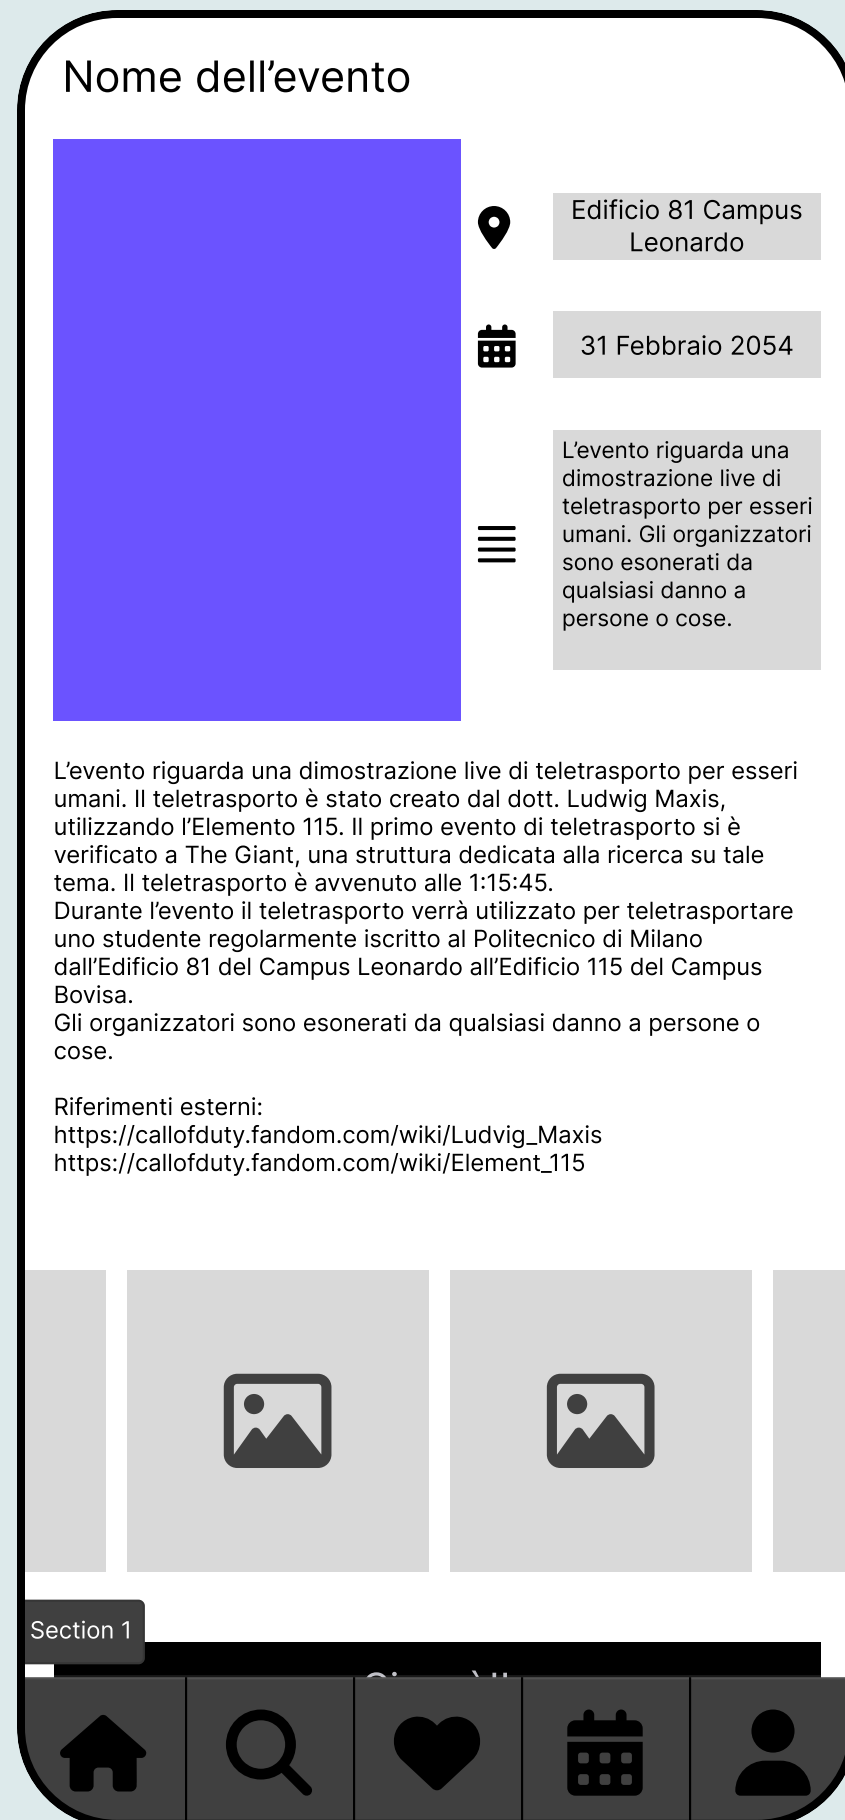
Nome dell’evento

Edificio 81 Campus Leonardo

31 Febbraio 2054

L’evento riguarda una dimostrazione live di teletrasporto per esseri umani. Gli organizzatori sono esonerati da qualsiasi danno a persone o cose.

L’evento riguarda una dimostrazione live di teletrasporto per esseri umani. Il teletrasporto è stato creato dal dott. Ludwig Maxis, utilizzando l’Elemento 115. Il primo evento di teletrasporto si è verificato a The Giant, una struttura dedicata alla ricerca su tale tema. Il teletrasporto è avvenuto alle 1:15:45.
Durante l’evento il teletrasporto verrà utilizzato per teletrasportare uno studente regolarmente iscritto al Politecnico di Milano dall’Edificio 81 del Campus Leonardo all’Edificio 115 del Campus Bovisa.
Gli organizzatori sono esonerati da qualsiasi danno a persone o cose.

Riferimenti esterni:
https://callofduty.fandom.com/wiki/Ludvig_Maxis
https://callofduty.fandom.com/wiki/Element_115

Section 1

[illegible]